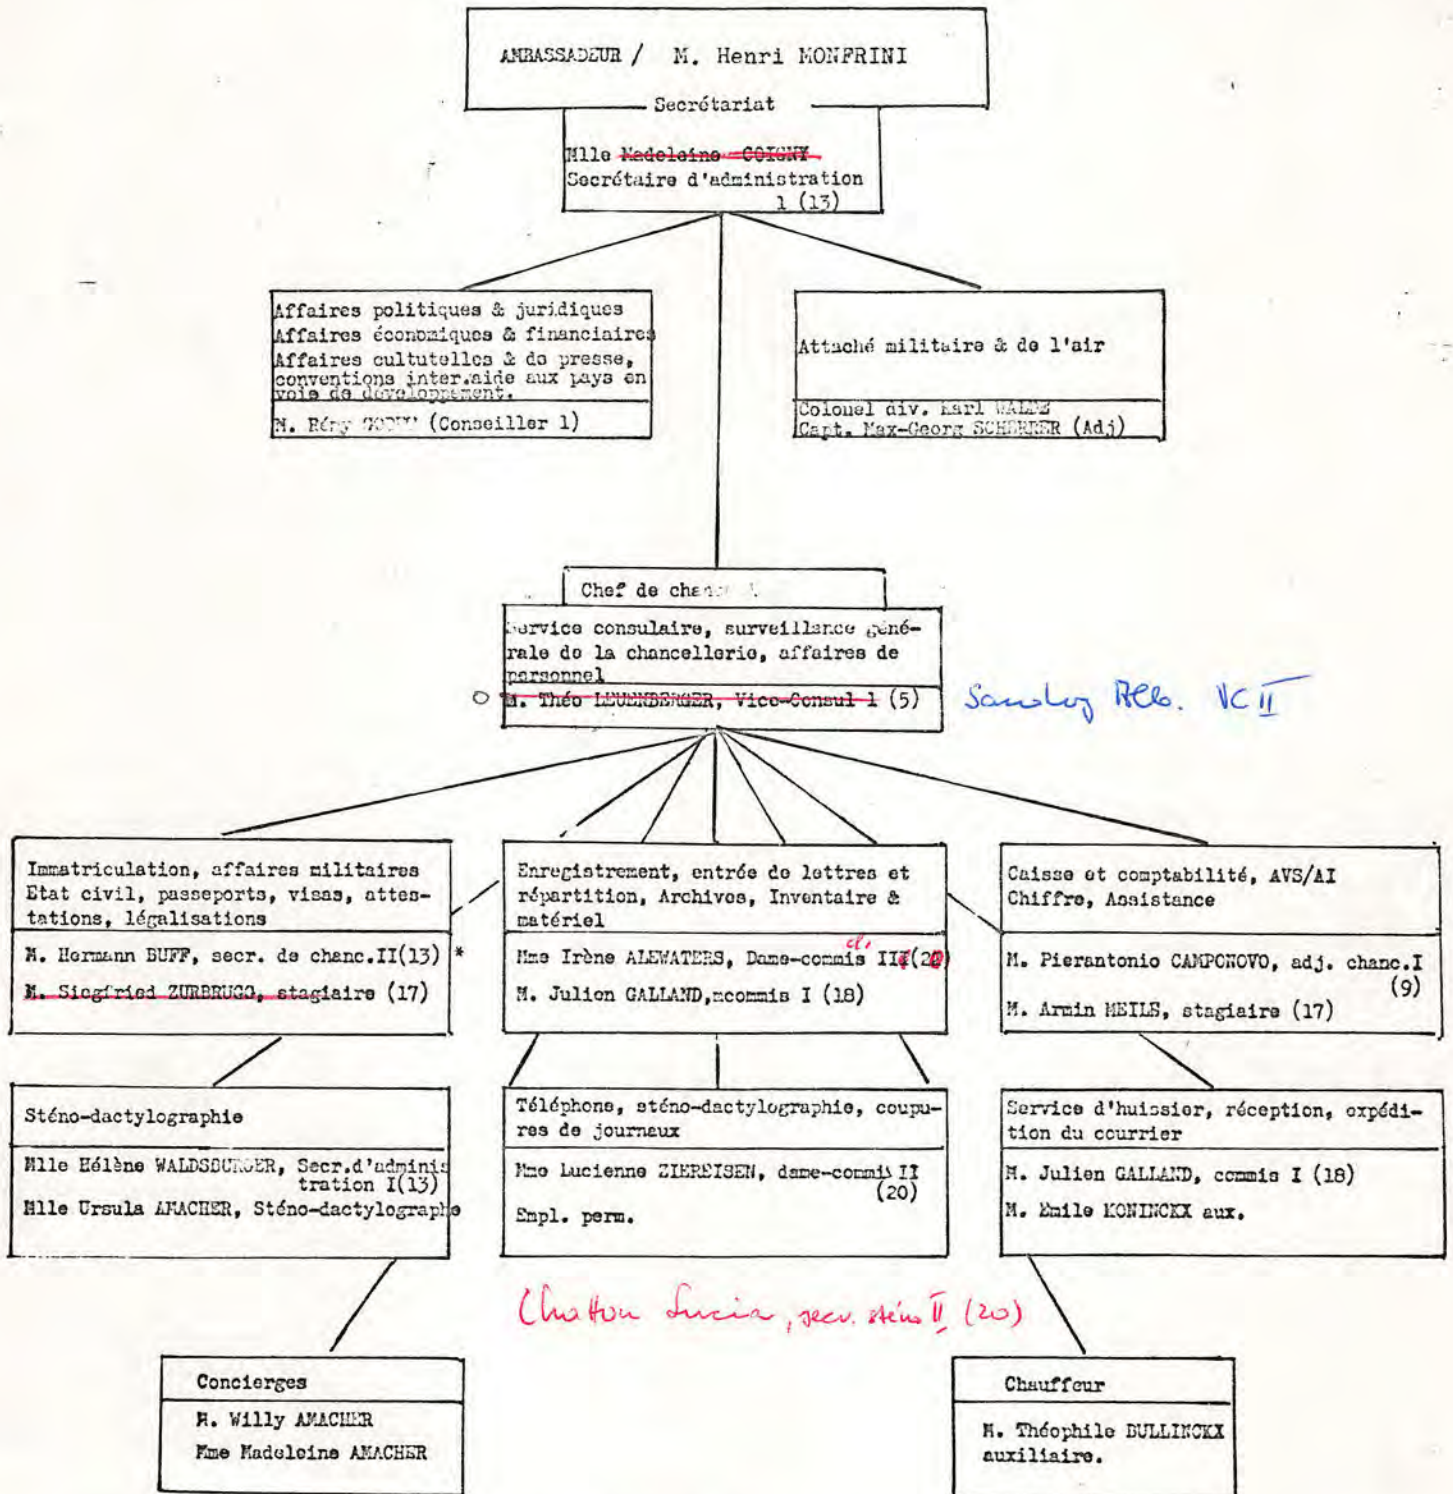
AMBASSADEUR / M. Henri MONFRINI

Secrétariat

Mlle Madeleine COIGNY
Secrétaire d'administration 1 (13)

Affaires politiques & juridiques
Affaires économiques & financiaires
Affaires cultutelles & de presse, conventions inter.aide aux pays en voie de développement.

M. Rémy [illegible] (Conseiller 1)

Attaché militaire & de l'air

Colonel div. Karl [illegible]
Capt. Max-Georg SCHERRER (Adj)

Chef de cha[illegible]

Service consulaire, surveillance générale de la chancellerie, affaires de personnel

o M. Théo LEUENBERGER, Vice-Consul 1 (5)

Sandoz Ab. VC II

Immatriculation, affaires militaires
Etat civil, passeports, visas, attestations, légalisations

M. Hermann BUFF, secr. de chanc.II(13) *
M. Siegfried ZURBRUGG, stagiaire (17)

Enregistrement, entrée de lettres et répartition, Archives, Inventaire & matériel

Mme Irène ALEWATERS, Dame-commis cl. II (20)
M. Julien GALLAND, commis I (18)

Caisse et comptabilité, AVS/AI
Chiffre, Assistance

M. Pierantonio CAMPONOVO, adj. chanc.I (9)
M. Armin MEILS, stagiaire (17)

Sténo-dactylographie

Mlle Hélène WALDSBURGER, Secr.d'administration I(13)
Mlle Ursula AMACHER, Sténo-dactylographe

Téléphone, sténo-dactylographie, coupures de journaux

Mme Lucienne ZIERSISEN, dame-commis II (20)
Empl. perm.

Service d'huissier, réception, expédition du courrier

M. Julien GALLAND, commis I (18)
M. Emile KONINCKX aux.

Chatton Lucia, secr. sténo II (20)

Concierges

M. Willy AMACHER
Mme Madeleine AMACHER

Chauffeur

M. Théophile BULLINCKX auxiliaire.